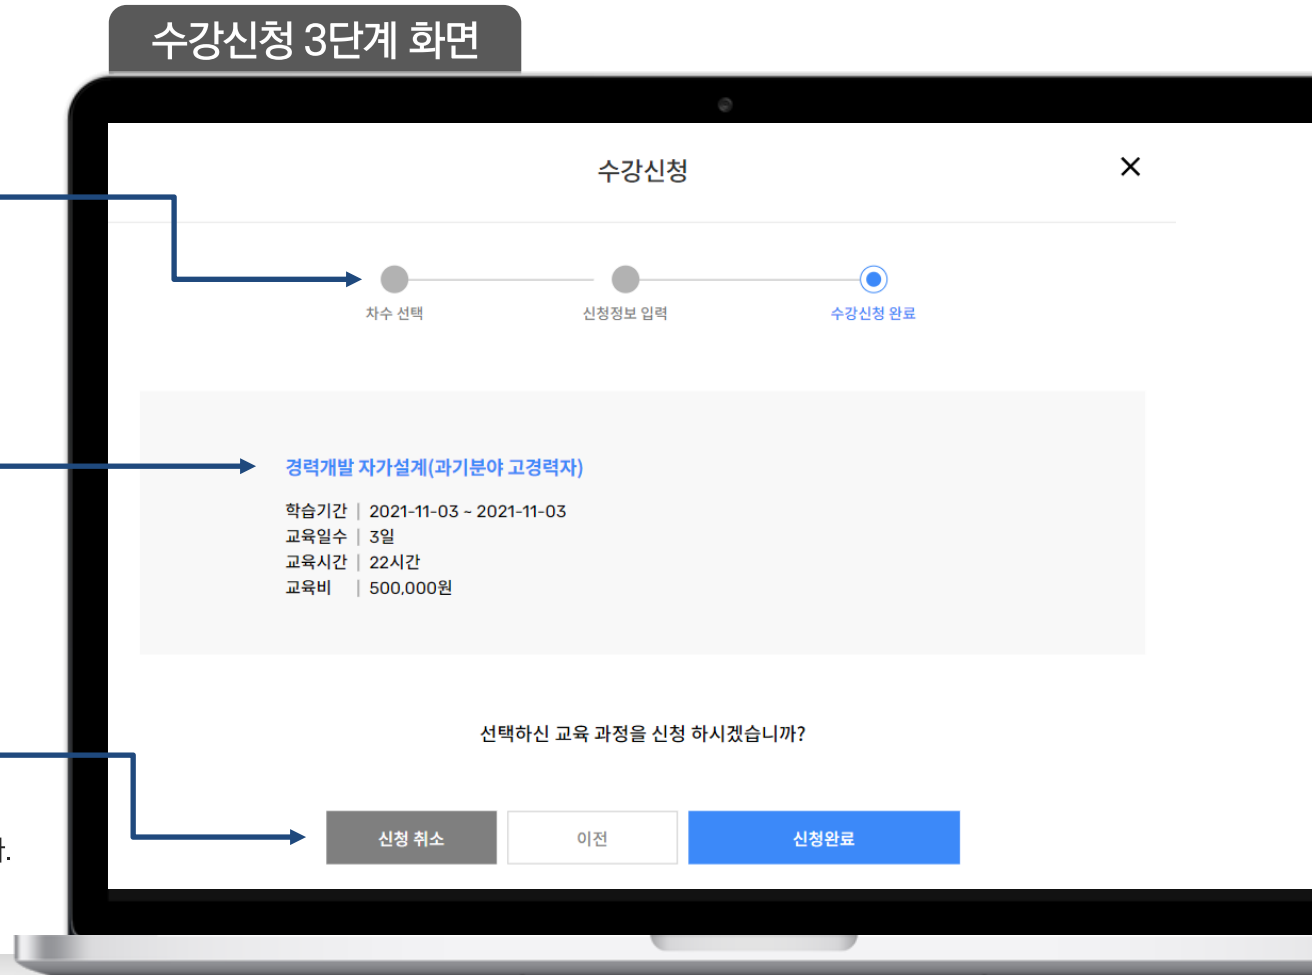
수강신청 3단계 화면

수강신청

×

차수 선택

신청정보 입력

수강신청 완료

경력개발 자가설계(과기분야 고경력자)

학습기간 | 2021-11-03 ~ 2021-11-03
교육일수 | 3일
교육시간 | 22시간
교육비 | 500,000원

선택하신 교육 과정을 신청 하시겠습니까?

신청 취소

이전

신청완료

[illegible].